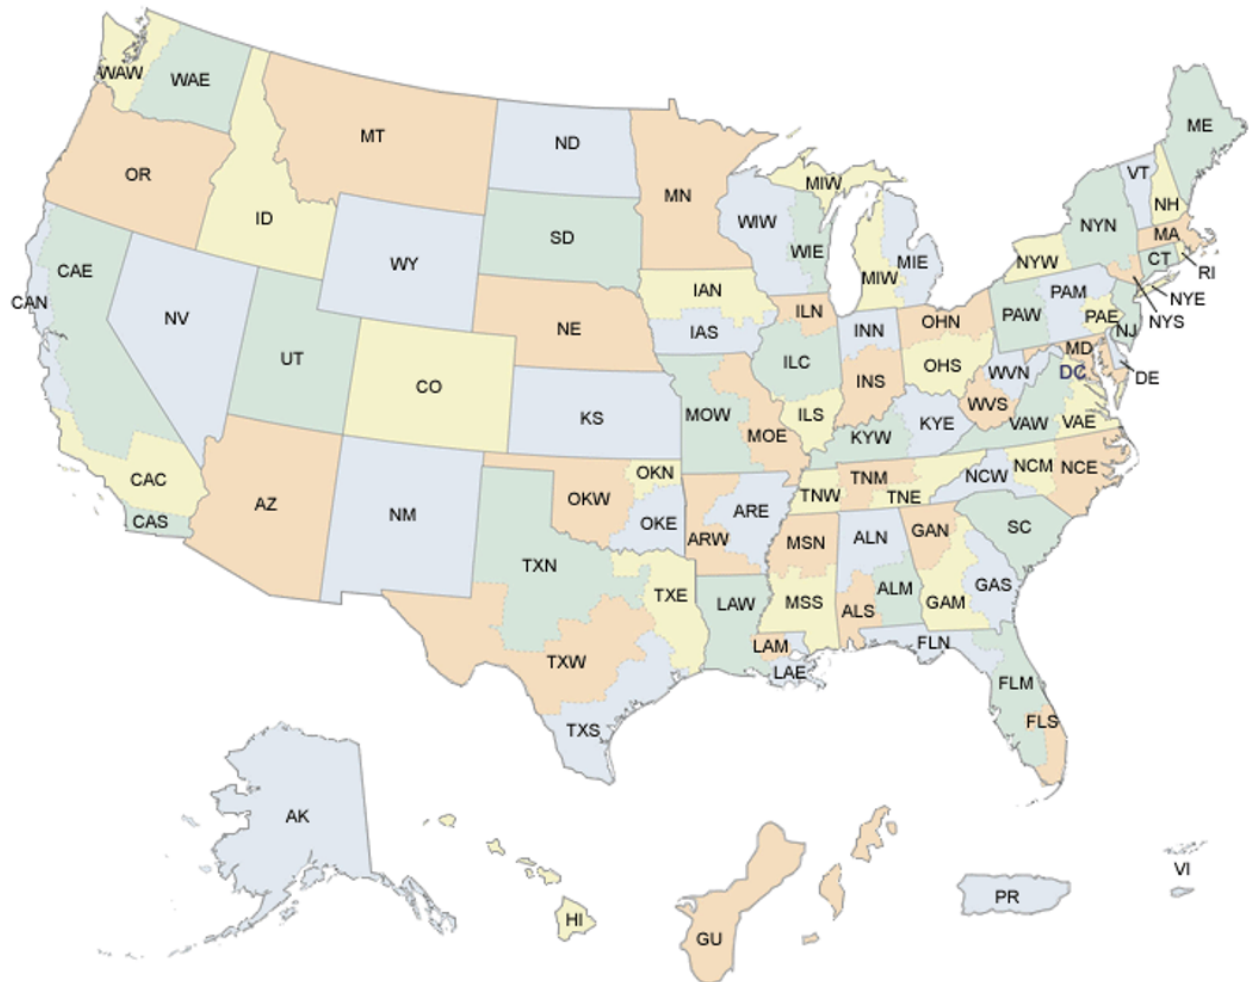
WAW WAE
MT
ND
ME
OR
MN
MIW
VT
NH
WIW
ID
SD
NYN
WY
WIE
MIW
MIE
MA
CAE
NYW
CT
RI
IAN
CAN
NV
PAM
NYE
ILN
NE
INN
OHN
PAW
PAE
NYS
UT
IAS
NJ
ILC
MD
CO
OHS
INS
DC
WVN
DE
KS
MOW
ILS
WVS
KYE
MOE
KYW
VAW
VAE
CAC
OKN
NCM
TNM
NCE
NCW
TNW
AZ
OKW
ARE
TNE
NM
CAS
OKE
ARW
GAN
SC
MSN
ALN
TXN
TXE
GAS
LAW
MSS
ALM
ALS
GAM
LAM
FLN
TXW
LAE
FLM
FLS
TXS
AK
VI
HI
PR
GU